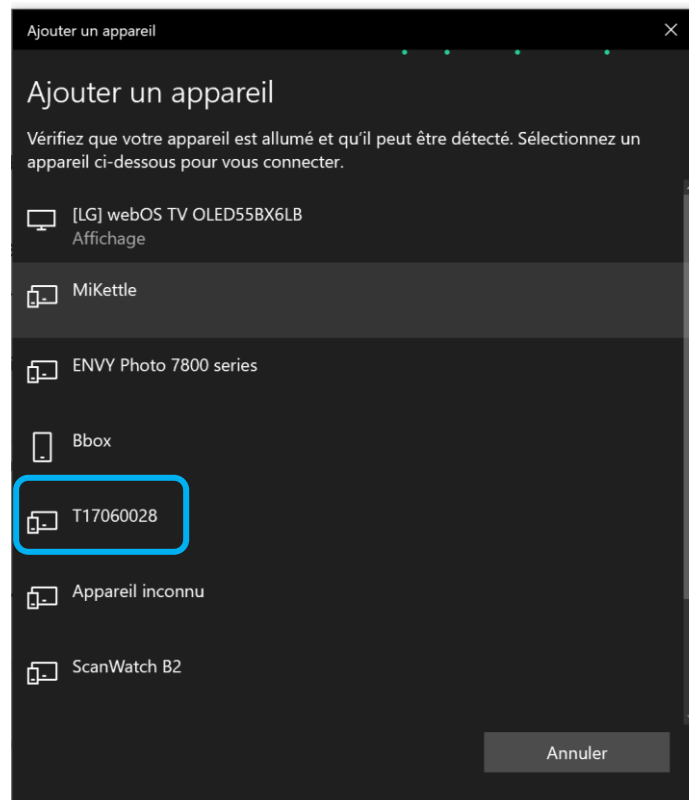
Ajouter un appareil

Ajouter un appareil

Vérifiez que votre appareil est allumé et qu'il peut être détecté. Sélectionnez un appareil ci-dessous pour vous connecter.

[LG] webOS TV OLED55BX6LB
Affichage

MiKettle

ENVY Photo 7800 series

Bbox

T17060028

Appareil inconnu

ScanWatch B2

Annuler